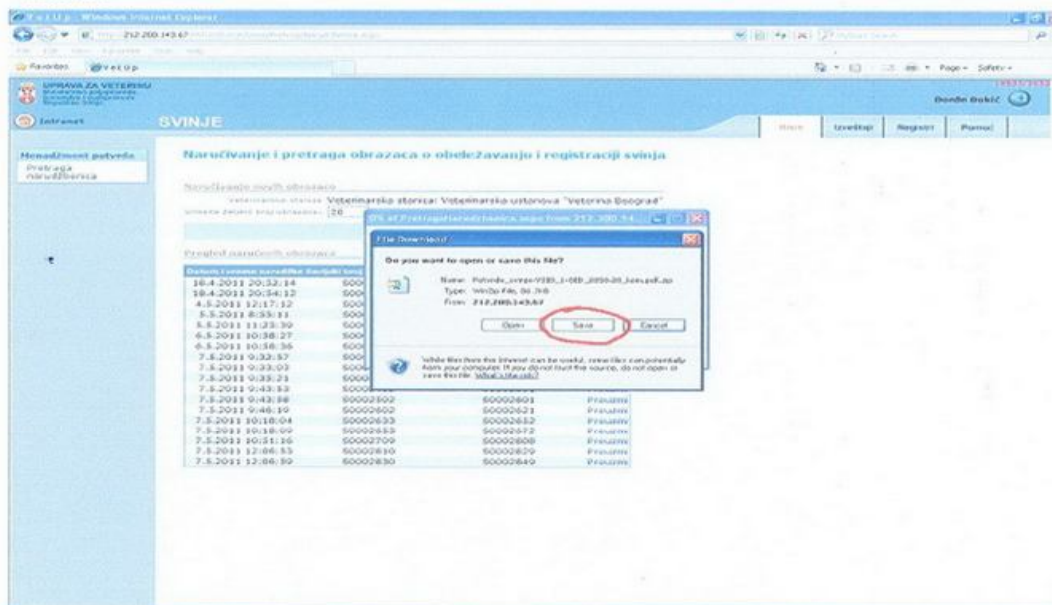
VetUp - Windows Internet Explorer

212.200.143.67 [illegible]

Favorites VetUp

Page Safety

UPRAVA ZA VETERINU

Đorđe Đokić

Intranet

SVINJE

Home Izveštaj Registri Pomoć

Menadžment potvrda

Pretraga narudžbenica

Naručivanje i pretraga obrazaca o obeležavanju i registraciji svinja

Naručivanje novih obrazaca

Veterinarska stanica: Veterinarska ustanova "Veterina Beograd"

Unesite željeni broj obrazaca: 20

Pregled naručenih obrazaca

Datum i vreme narudžbe Početni broj

18.4.2011 20:32:14 5000
18.4.2011 20:34:12 5000
4.5.2011 12:17:12 5000
5.5.2011 8:55:11 5000
5.5.2011 11:23:30 5000
6.5.2011 10:38:27 5000
6.5.2011 10:38:36 5000
7.5.2011 9:32:57 5000
7.5.2011 9:33:03 5000
7.5.2011 9:35:21 5000
7.5.2011 9:43:53 5000
7.5.2011 9:43:58 50002502 50002601 Preuzmi
7.5.2011 9:46:10 50002602 50002621 Preuzmi
7.5.2011 10:18:04 50002633 50002652 Preuzmi
7.5.2011 10:18:09 50002653 50002672 Preuzmi
7.5.2011 10:51:16 50002709 50002808 Preuzmi
7.5.2011 12:06:55 50002810 50002829 Preuzmi
7.5.2011 12:06:59 50002830 50002849 Preuzmi

0% of Pretraganarudzbenica.aspx from 212.200.14...

File Download

Do you want to open or save this file?

Name: Potvrde_svinje-V2BD_1-SED_2050-20_Izvo.pdf.zip
Type: WinZip File, 86.3 KB
From: 212.200.143.67

Open Save Cancel

While files from the Internet can be useful, some files can potentially harm your computer. If you do not trust the source, do not open or save this file. What's the risk?